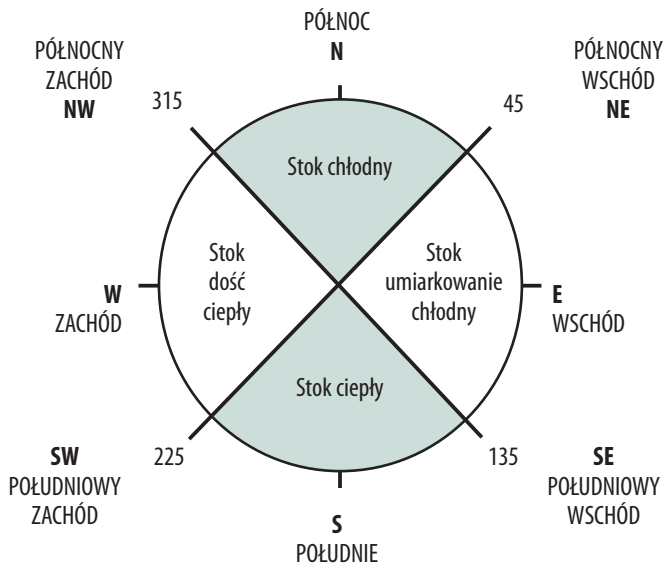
PÓŁNOC
N

PÓŁNOCNY ZACHÓD
NW

315

PÓŁNOCNY WSCHÓD
NE

45

Stok chłodny

Stok dość ciepły

Stok umiarkowanie chłodny

W
ZACHÓD

E
WSCHÓD

Stok ciepły

SW
POŁUDNIOWY ZACHÓD

225

135

SE
POŁUDNIOWY WSCHÓD

S
POŁUDNIE